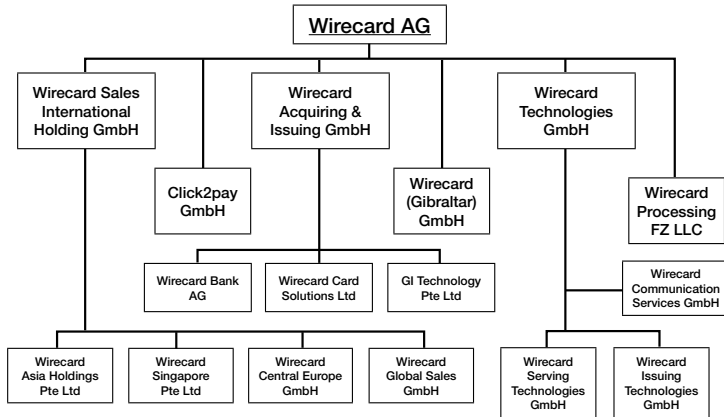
Wirecard AG

Wirecard Sales International Holding GmbH

Click2pay GmbH

Wirecard Acquiring & Issuing GmbH

Wirecard (Gibraltar) GmbH

Wirecard Technologies GmbH

Wirecard Processing FZ LLC

Wirecard Bank AG

Wirecard Card Solutions Ltd

GI Technology Pte Ltd

Wirecard Communication Services GmbH

Wirecard Asia Holdings Pte Ltd

Wirecard Singapore Pte Ltd

Wirecard Central Europe GmbH

Wirecard Global Sales GmbH

Wirecard Serving Technologies GmbH

Wirecard Issuing Technologies GmbH